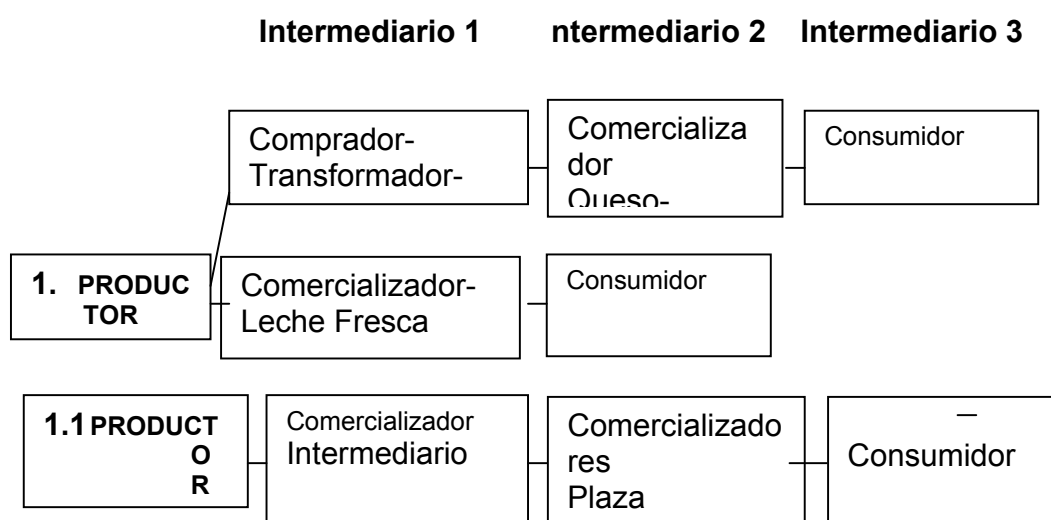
Intermediario 1 ntermediario 2 Intermediario 3

Comprador-Transformador-

Comercializa dor Queso-

Consumidor

1. PRODUC TOR

Comercializador-Leche Fresca

Consumidor

1.1 PRODUCT O R

Comercializador Intermediario

Comercializado res Plaza

Consumidor